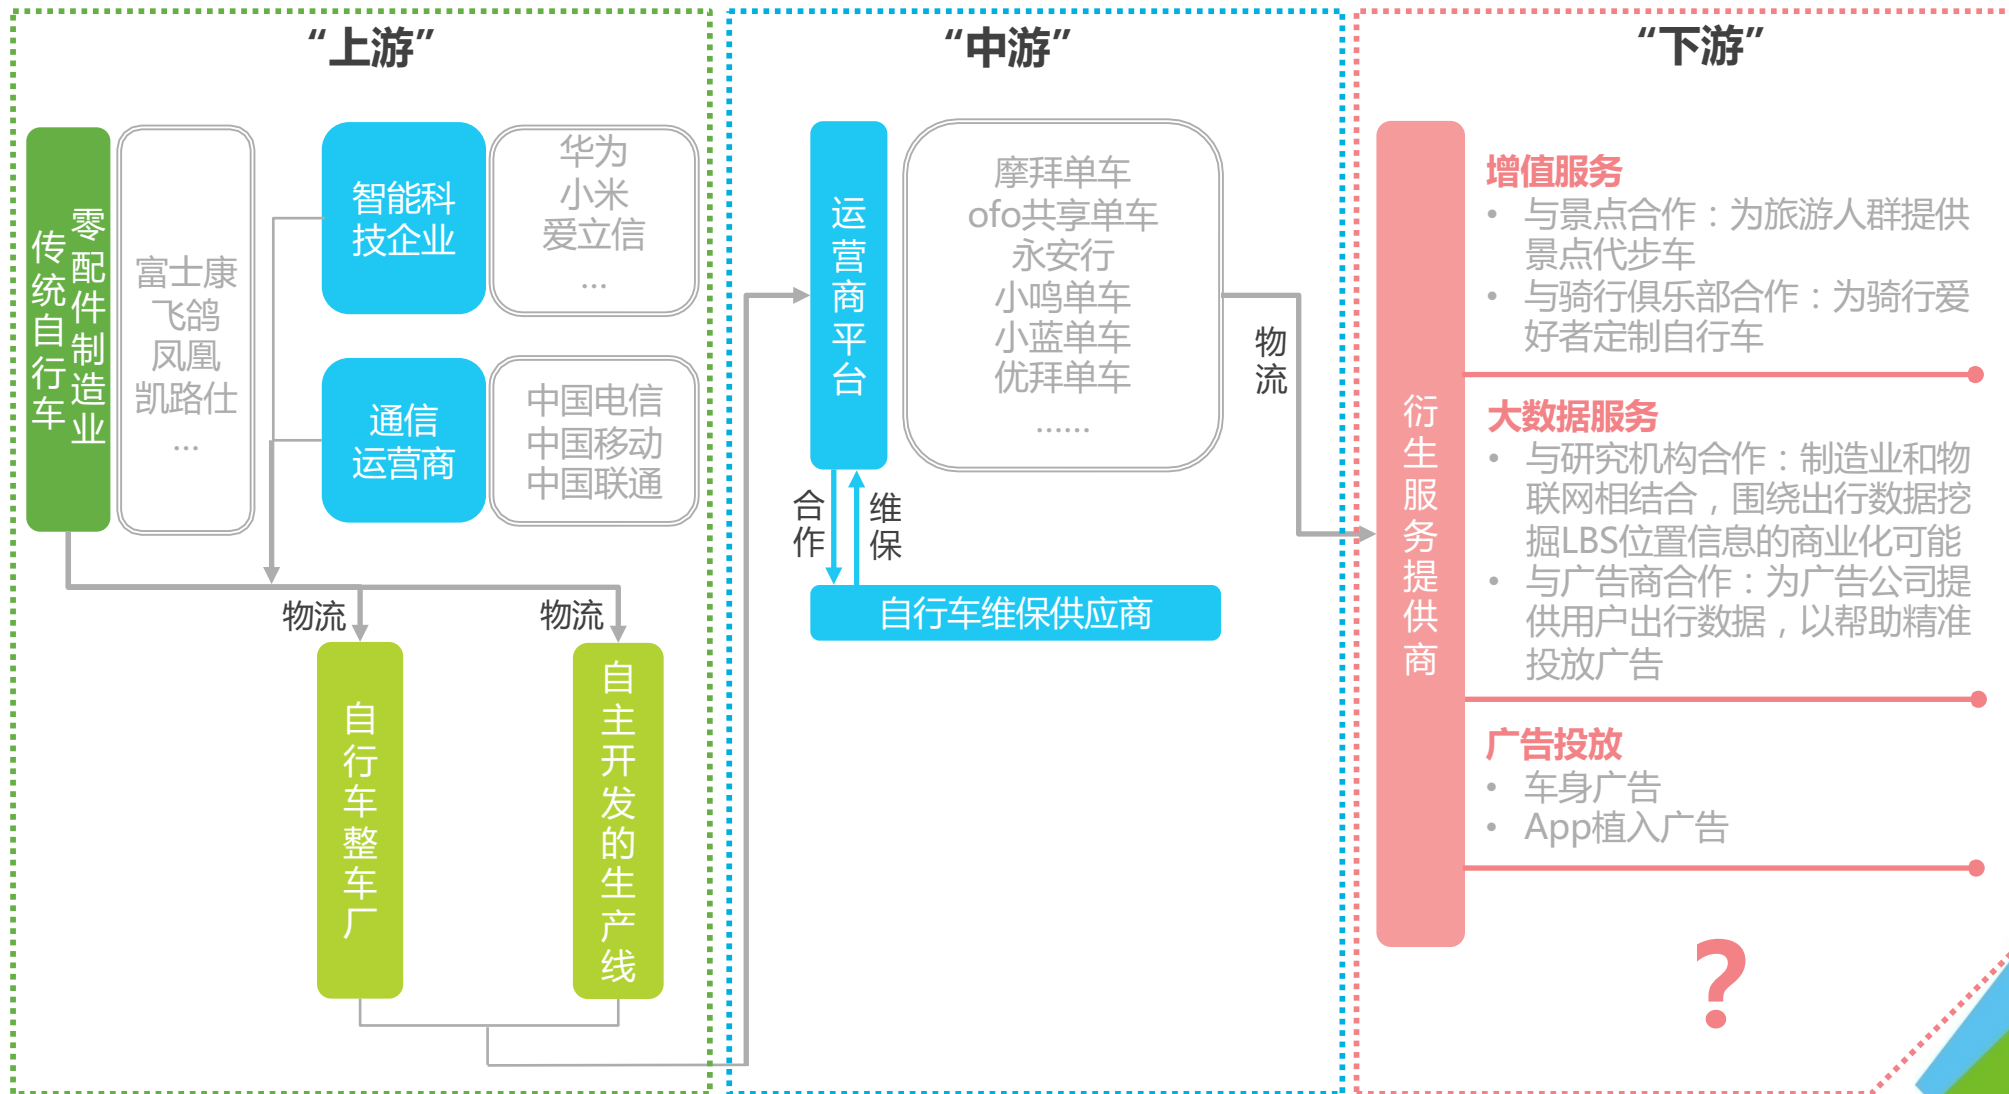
“上游”

传统自行车

零配件制造业

富士康
飞鸽
凤凰
凯路仕
…

智能科技企业

华为
小米
爱立信
…

通信运营商

中国电信
中国移动
中国联通

物流

物流

自行车整车厂

自主开发的生产线

“中游”

运营商平台

摩拜单车
ofo共享单车
永安行
小鸣单车
小蓝单车
优拜单车
……

合作

维保

自行车维保供应商

物流

“下游”

衍生服务提供商

增值服务
• 与景点合作：为旅游人群提供景点代步车
• 与骑行俱乐部合作：为骑行爱好者定制自行车

大数据服务
• 与研究机构合作：制造业和物联网相结合，围绕出行数据挖掘LBS位置信息的商业化可能
• 与广告商合作：为广告公司提供用户出行数据，以帮助精准投放广告

广告投放
• 车身广告
• App植入广告

?